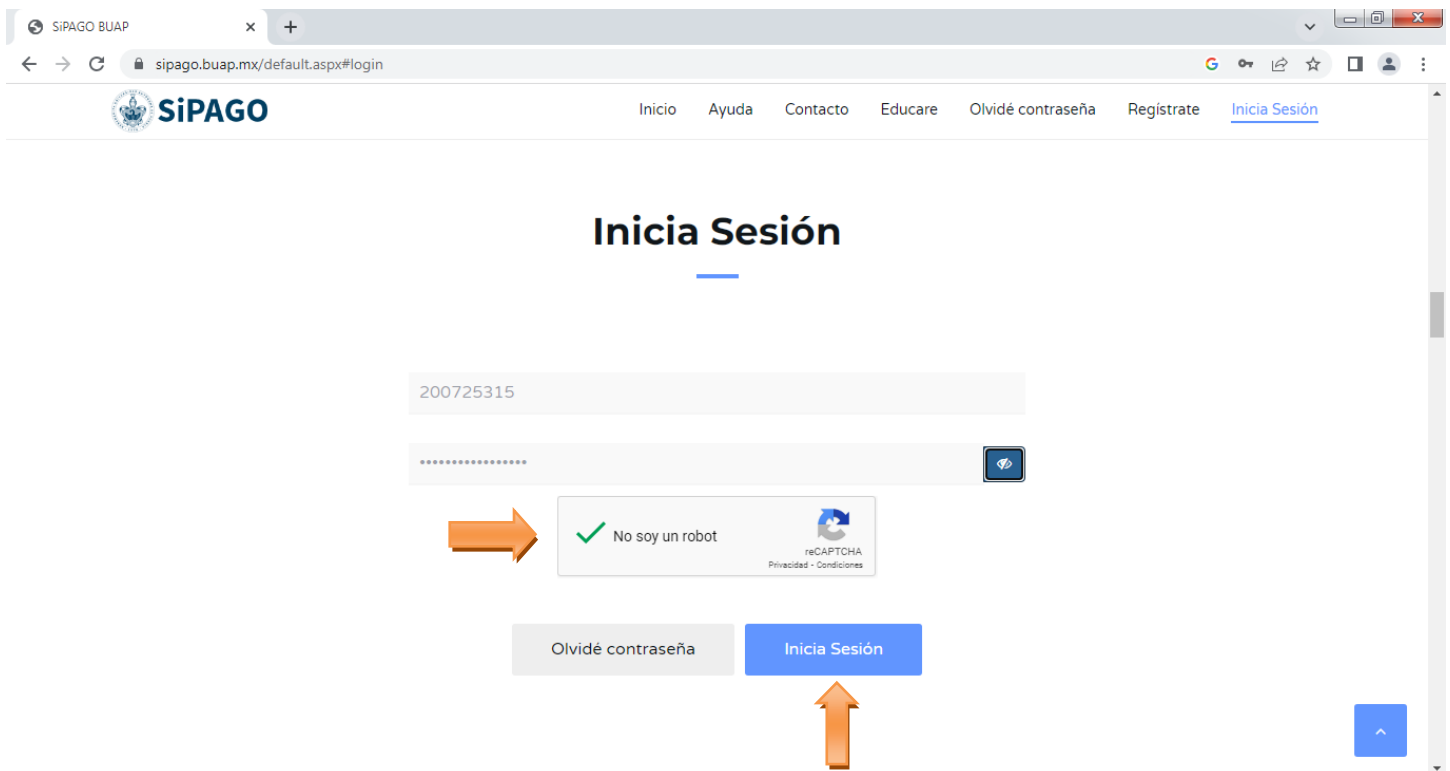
SiPAGO BUAP

sipago.buap.mx/default.aspx#login

SiPAGO

Inicio Ayuda Contacto Educare Olvidé contraseña Regístrate Inicia Sesión

Inicia Sesión

200725315

••••••••••••••••••

No soy un robot

reCAPTCHA
Privacidad - Condiciones

Olvidé contraseña

Inicia Sesión